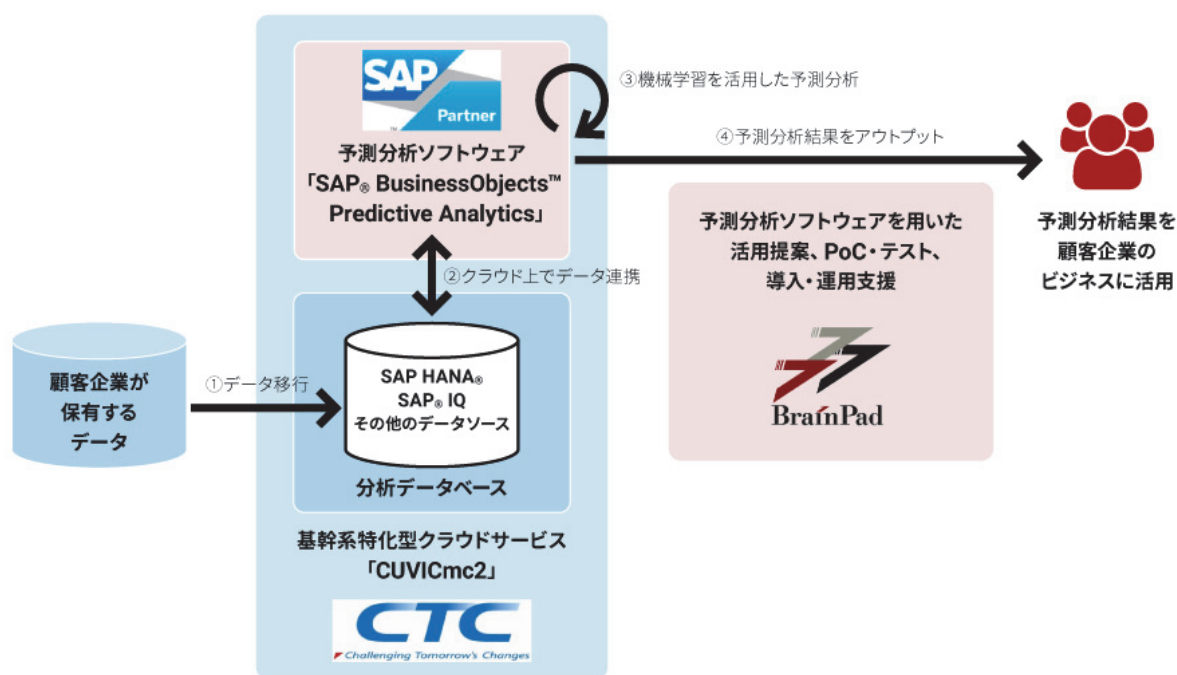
SAP Partner

③機械学習を活用した予測分析

予測分析ソフトウェア「SAP® BusinessObjects™ Predictive Analytics」

④予測分析結果をアウトプット

予測分析結果を顧客企業のビジネスに活用

予測分析ソフトウェアを用いた活用提案、PoC・テスト、導入・運用支援

BrainPad

②クラウド上でデータ連携

顧客企業が保有するデータ

①データ移行

SAP HANA®
SAP® IQ
その他のデータソース

分析データベース

基幹系特化型クラウドサービス「CUVICmc2」

CTC
Challenging Tomorrow's Changes